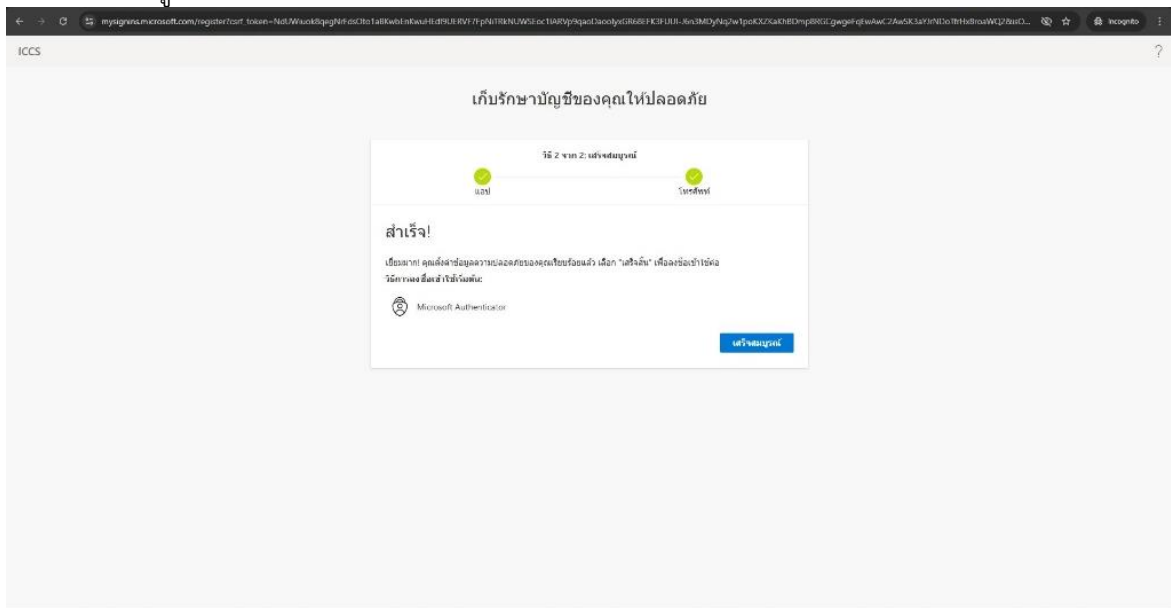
mysignins.microsoft.com/register?csrf_token=NdUWwok8qegNrFdsOto1aBKwbEnKwuHEdf9UERVF7FpNiTRkNUWSEoc1IARVp9qaoDaoolyxGR68EFK3FUUI-Xn3MDyNq2w1poKX2XaKhBDmp8RGCgwgeFqEwAwC2AwSK3aYJrNDo1lHx8roaWQ2&sso... Incognito

ICCS

?

เก็บรักษาบัญชีของคุณให้ปลอดภัย

วิธี 2 จาก 2: เสร็จสมบูรณ์

แอป

โทรศัพท์

สำเร็จ!

เยี่ยมมาก! คุณตั้งค่าข้อมูลความปลอดภัยของคุณเรียบร้อยแล้ว เลือก "เสร็จสิ้น" เพื่อลงชื่อเข้าใช้ต่อ

วิธีการลงชื่อเข้าใช้เริ่มต้น:

Microsoft Authenticator

เสร็จสมบูรณ์